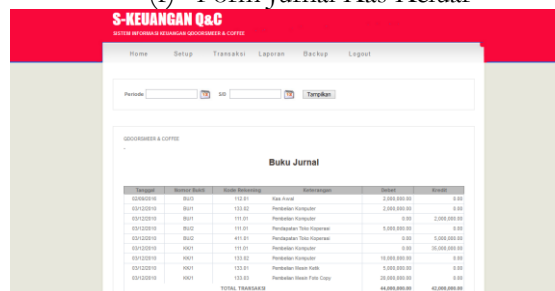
(f) Form Jurnal Kas Keluar

S-KEUANGAN Q&C
SISTEM INFORMASI KEUANGAN QDOORSMEER & COFFEE

Home Setup Transaksi Laporan Backup Logout

Periode S/D Tampilkan

QDOORSMEER & COFFEE
-

Buku Jurnal

| Tanggal | Nomor Bukti | Kode Rekening | Keterangan | Debet | Kredit |
|---|---|---|---|---|---|
| 02/06/2016 | BU/1 | 112.01 | Kas Awal | 2,000,000.00 | 0.00 |
| 03/12/2016 | BU/1 | 133.02 | Pembelian Komputer | 2,000,000.00 | 0.00 |
| 03/12/2016 | BU/1 | 111.01 | Pembelian Komputer | 0.00 | 2,000,000.00 |
| 03/12/2016 | BU/2 | 111.01 | Pendapatan Toko Koperasi | 5,000,000.00 | 0.00 |
| 03/12/2016 | BU/2 | 411.01 | Pendapatan Toko Koperasi | 0.00 | 5,000,000.00 |
| 03/12/2016 | KK/1 | 111.01 | Pembelian Komputer | 0.00 | 35,000,000.00 |
| 03/12/2016 | KK/1 | 133.02 | Pembelian Komputer | 10,000,000.00 | 0.00 |
| 03/12/2016 | KK/1 | 133.01 | Pembelian Mesin Ketik | 5,000,000.00 | 0.00 |
| 03/12/2016 | KK/1 | 133.03 | Pembelian Mesin Foto Copy | 20,000,000.00 | 0.00 |
| | | | TOTAL TRANSAKSI | 44,000,000.00 | 42,000,000.00 |